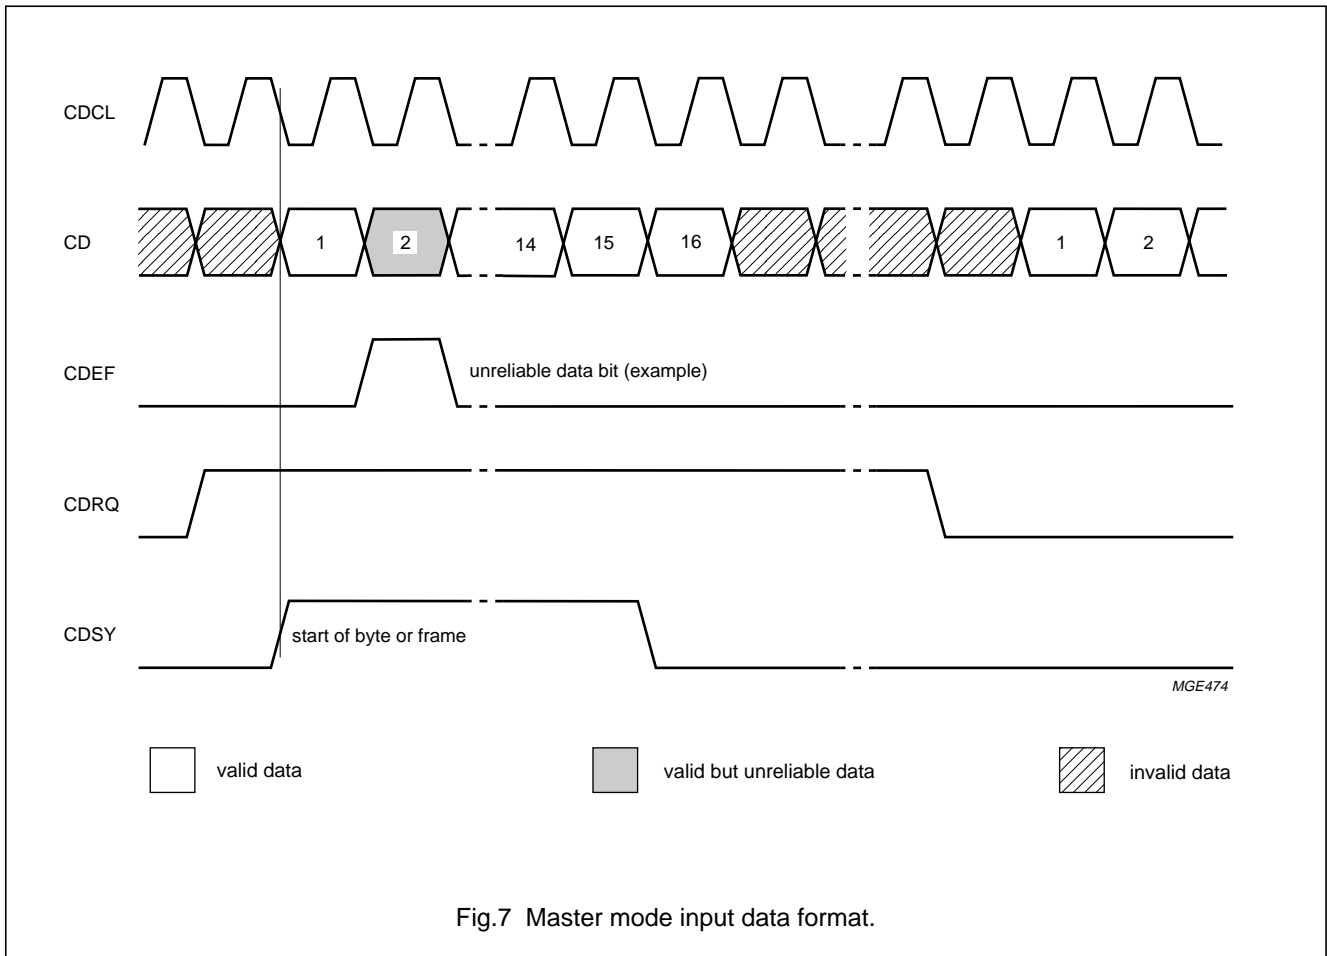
CDCL

CD

1

2

14

15

16

1

2

CDEF

unreliable data bit (example)

CDRQ

CDSY

start of byte or frame

MGE474

valid data

valid but unreliable data

invalid data

Fig.7 Master mode input data format.